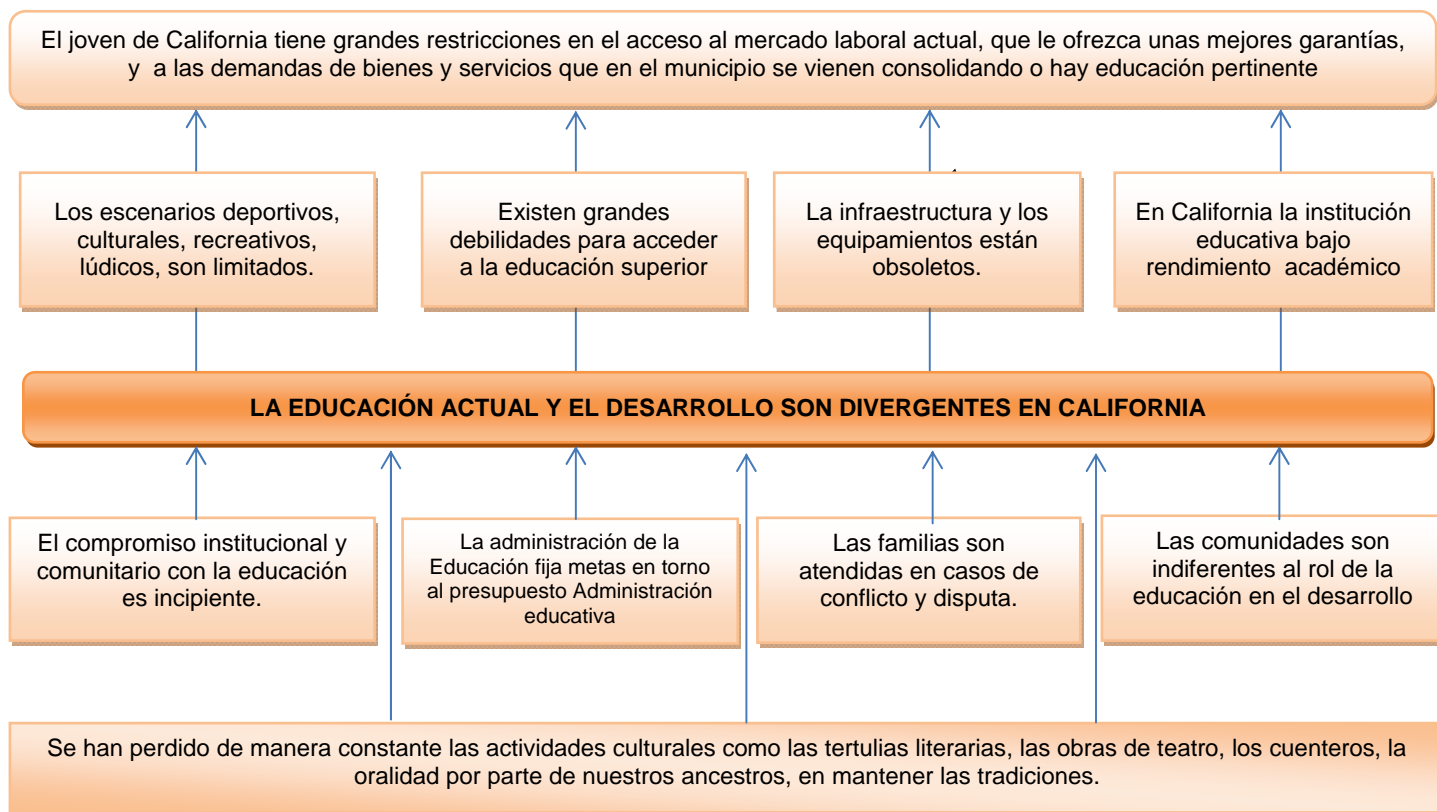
El joven de California tiene grandes restricciones en el acceso al mercado laboral actual, que le ofrezca unas mejores garantías, y a las demandas de bienes y servicios que en el municipio se vienen consolidando o hay educación pertinente

Los escenarios deportivos, culturales, recreativos, lúdicos, son limitados.

Existen grandes debilidades para acceder a la educación superior

La infraestructura y los equipamientos están obsoletos.

En California la institución educativa bajo rendimiento académico

LA EDUCACIÓN ACTUAL Y EL DESARROLLO SON DIVERGENTES EN CALIFORNIA

El compromiso institucional y comunitario con la educación es incipiente.

La administración de la Educación fija metas en torno al presupuesto Administración educativa

Las familias son atendidas en casos de conflicto y disputa.

Las comunidades son indiferentes al rol de la educación en el desarrollo

Se han perdido de manera constante las actividades culturales como las tertulias literarias, las obras de teatro, los cuenteros, la oralidad por parte de nuestros ancestros, en mantener las tradiciones.